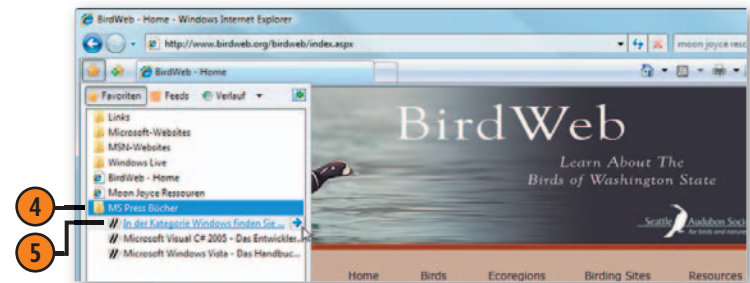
BirdWeb - Home - Windows Internet Explorer
http://www.birdweb.org/birdweb/index.aspx
moon joyce reso
BirdWeb - Home
Favoriten
Feeds
Verlauf
Links
Microsoft-Websites
MSN-Websites
Windows Live
BirdWeb - Home
Moon Joyce Ressouren
4
MS Press Bücher
5
In der Kategorie Windows finden Sie...
Microsoft Visual C# 2005 - Das Entwickler...
Microsoft Windows Vista - Das Handbuc...
BirdWeb
Learn About The Birds of Washington State
Seattle Audubon Soci
for birds and natur
Home
Birds
Ecoregions
Birding Sites
Resources